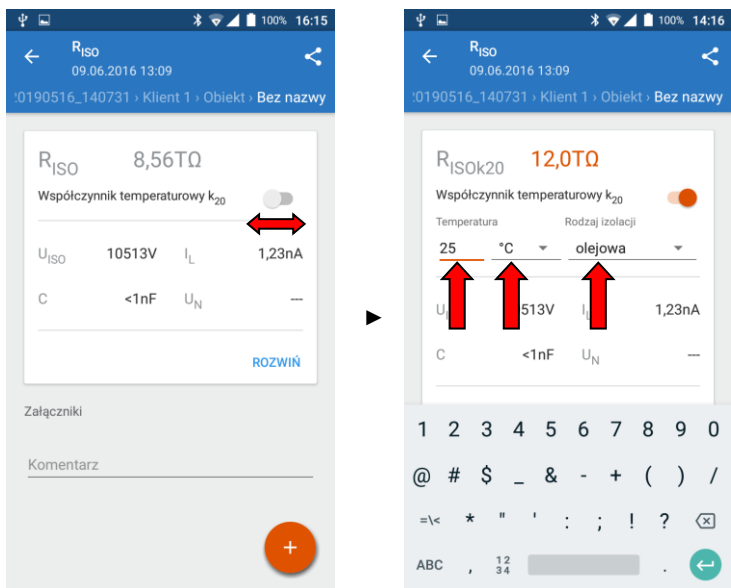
100% 16:15

$R_{ISO}$
09.06.2016 13:09

:0190516_140731 › Klient 1 › Obiekt › Bez nazwy

$R_{ISO}$ 8,56TΩ

Współczynnik temperaturowy $k_{20}$

$U_{ISO}$ 10513V $I_L$ 1,23nA

C <1nF $U_N$ ---

ROZWIŃ

Załączniki

Komentarz

+

100% 14:16

$R_{ISO}$
09.06.2016 13:09

:0190516_140731 › Klient 1 › Obiekt › Bez nazwy

$R_{ISOk20}$ 12,0TΩ

Współczynnik temperaturowy $k_{20}$

Temperatura Rodzaj izolacji

25 °C olejowa

$U_I$ 513V $I_L$ 1,23nA

C <1nF $U_N$ ---

1 2 3 4 5 6 7 8 9 0

@ # $ _ & - + ( ) /

=\< * " ' : ; ! ?

ABC , $\frac{12}{34}$ .